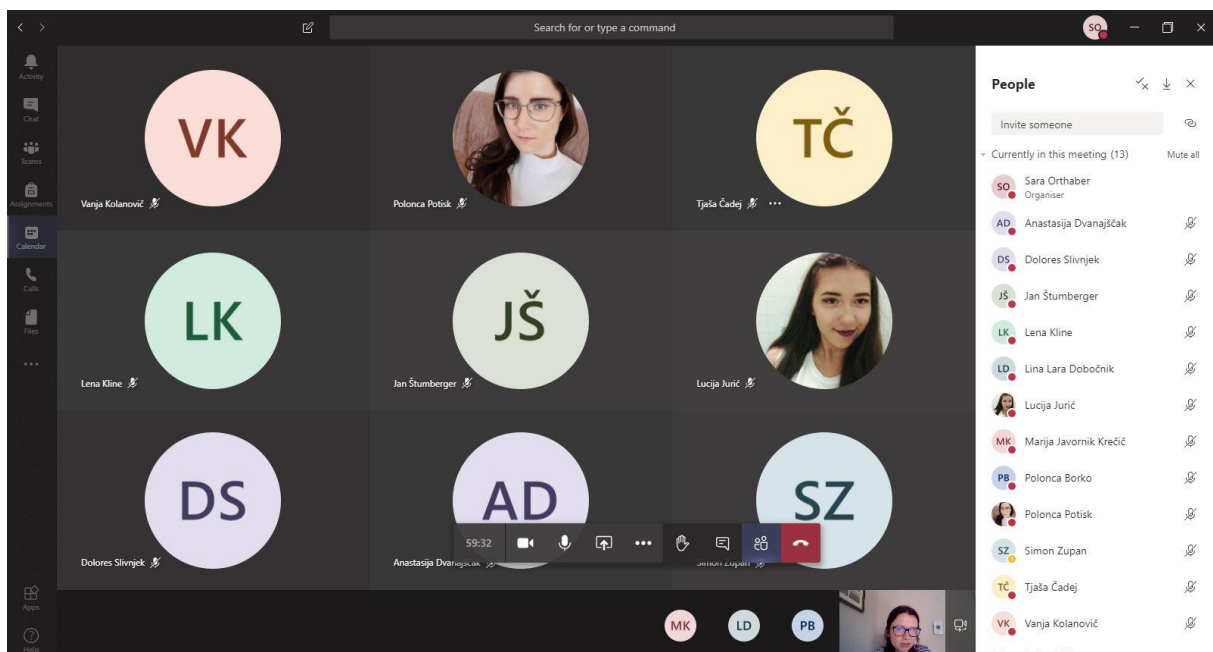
Search for or type a command

SO

Activity
Chat
Teams
Assignments
Calendar
Calls
Files
...
Apps
Help

VK
Vanja Kolanovič
Polonca Potisk
TČ
Tjaša Čadej ...
LK
Lena Kline
JŠ
Jan Štumberger
Lucija Jurić
DS
Dolores Slivnjek
AD
Anastasija Dvanajščak
SZ
Simon Zupan

59:32

MK
LD
PB

People
Invite someone
Currently in this meeting (13)
Mute all
SO Sara Orthaber
Organiser
AD Anastasija Dvanajščak
DS Dolores Slivnjek
JŠ Jan Štumberger
LK Lena Kline
LD Lina Lara Dobočnik
Lucija Jurić
MK Marija Javornik Krečič
PB Polonca Borko
Polonca Potisk
SZ Simon Zupan
TČ Tjaša Čadej
VK Vanja Kolanovič